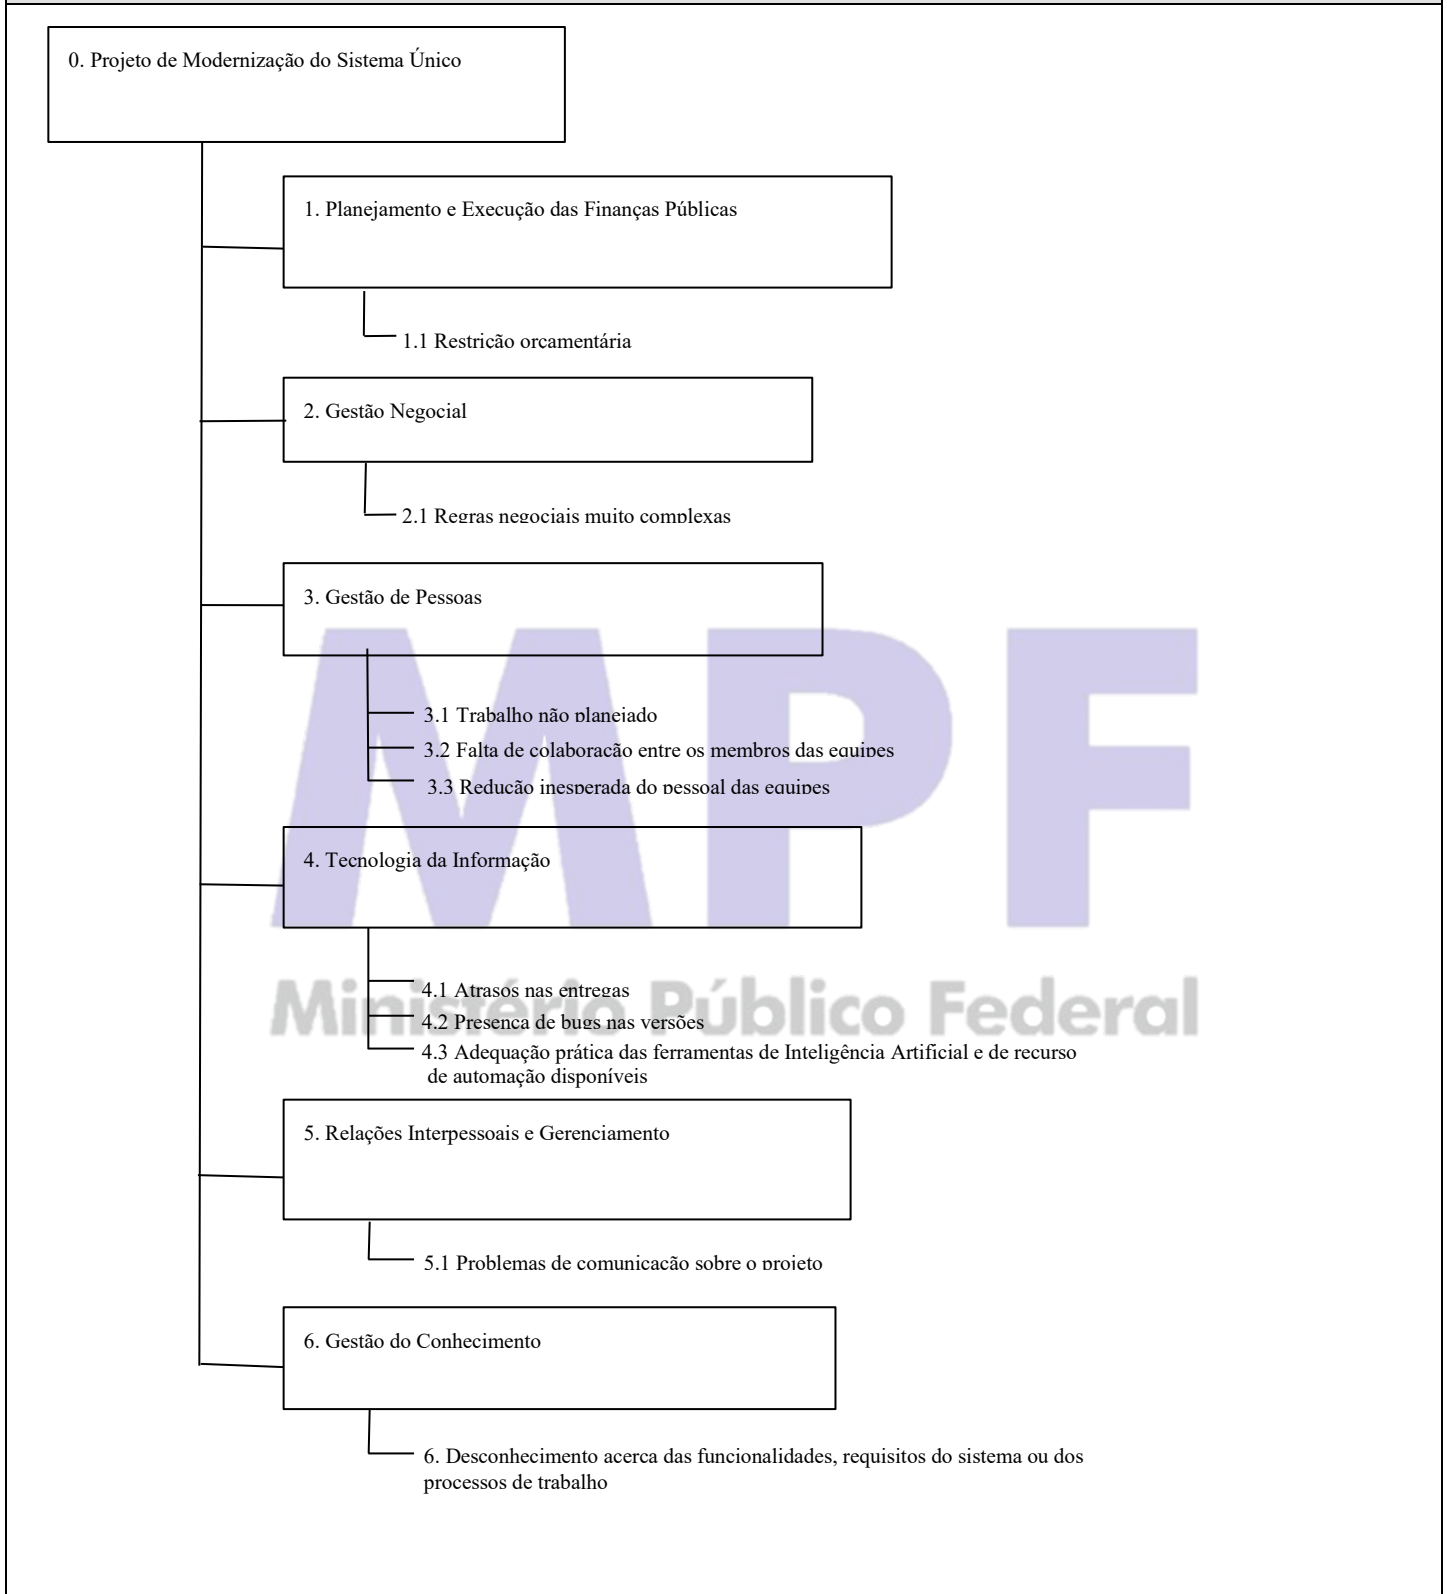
0. Projeto de Modernização do Sistema Único

1. Planejamento e Execução das Finanças Públicas

1.1 Restrição orçamentária

2. Gestão Negocial

2.1 Regras negociais muito complexas

3. Gestão de Pessoas

3.1 Trabalho não planejado

3.2 Falta de colaboração entre os membros das equipes

3.3 Redução inesperada do pessoal das equipes

4. Tecnologia da Informação

4.1 Atrasos nas entregas

4.2 Presença de bugs nas versões

4.3 Adequação prática das ferramentas de Inteligência Artificial e de recurso de automação disponíveis

5. Relações Interpessoais e Gerenciamento

5.1 Problemas de comunicação sobre o projeto

6. Gestão do Conhecimento

6. Desconhecimento acerca das funcionalidades, requisitos do sistema ou dos processos de trabalho

MPF
Ministério Público Federal